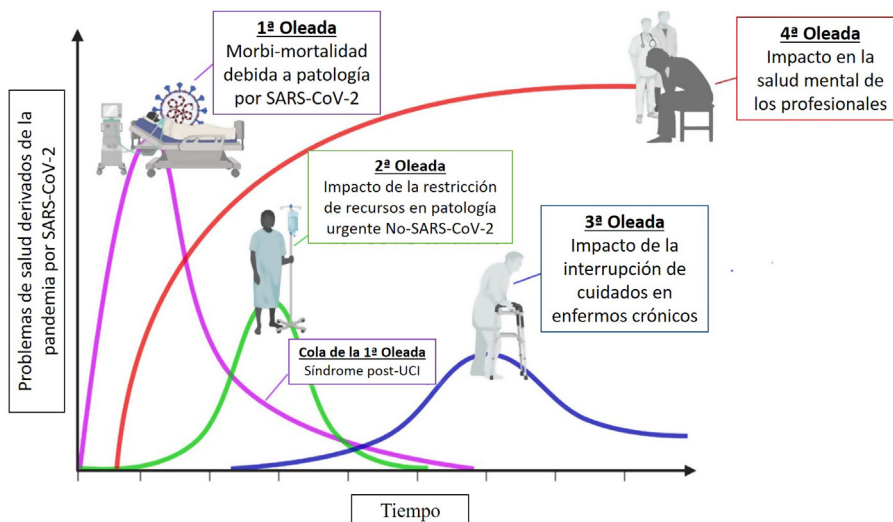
1ª Oleada
Morbi-mortalidad debida a patología por SARS-CoV-2

4ª Oleada
Impacto en la salud mental de los profesionales

2ª Oleada
Impacto de la restricción de recursos en patología urgente No-SARS-CoV-2

3ª Oleada
Impacto de la interrupción de cuidados en enfermos crónicos

Cola de la 1ª Oleada
Síndrome post-UCI

Problemas de salud derivados de la pandemia por SARS-CoV-2

Tiempo